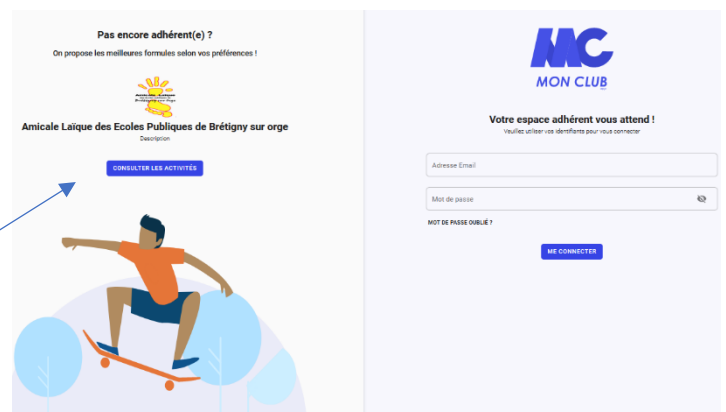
Pas encore adhérent(e) ?

On propose les meilleures formules selon vos préférences !

Amicale Laïque des Ecoles Publiques de Brétigny sur orge

Description

CONSULTER LES ACTIVITÉS

MC

MON CLUB

Votre espace adhérent vous attend !

Veuillez utiliser vos identifiants pour vous connecter

Adresse Email

Mot de passe

MOT DE PASSE OUBLIÉ ?

ME CONNECTER